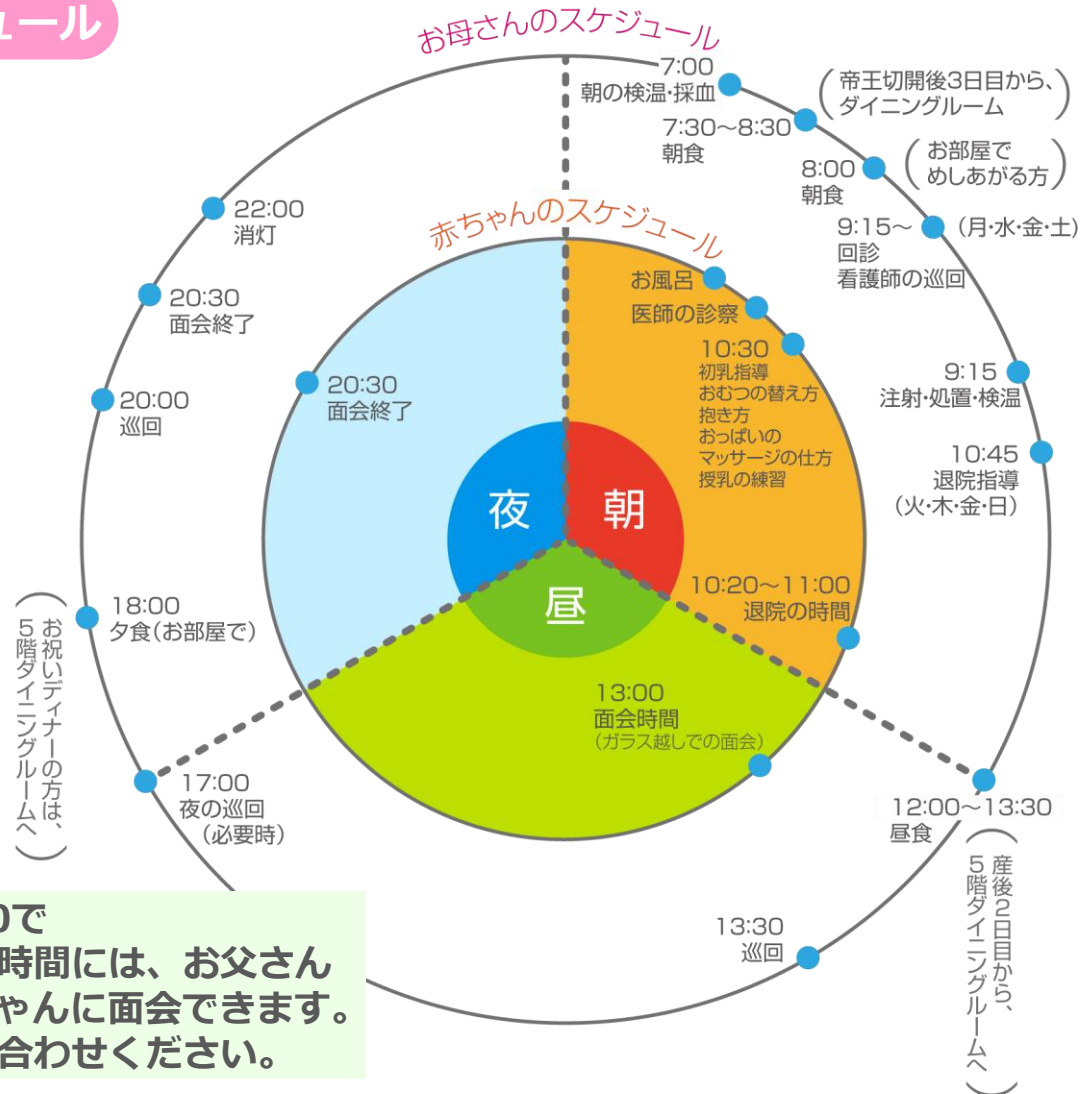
ュール

お母さんのスケジュール

7:00
朝の検温・採血

7:30～8:30
朝食

（帝王切開後3日目から、ダイニングルーム）

8:00
朝食

（お部屋でめしあがる方）

9:15～
回診
看護師の巡回

（月・水・金・土）

9:15
注射・処置・検温

10:45
退院指導
（火・木・金・日）

12:00～13:30
昼食

（産後2日目から、5階ダイニングルームへ）

13:30
巡回

17:00
夜の巡回
（必要時）

18:00
夕食（お部屋で）

（お祝いディナーの方は、5階ダイニングルームへ）

20:00
巡回

20:30
面会終了

22:00
消灯

赤ちゃんのスケジュール

お風呂
医師の診察

10:30
初乳指導
おむつの替え方
抱き方
おっぱいの
マッサージの仕方
授乳の練習

10:20～11:00
退院の時間

13:00
面会時間
（ガラス越しでの面会）

20:30
面会終了

夜
朝
昼

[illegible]ので
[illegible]時間には、お父さん
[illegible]ゃんに面会できます。
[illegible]合わせください。